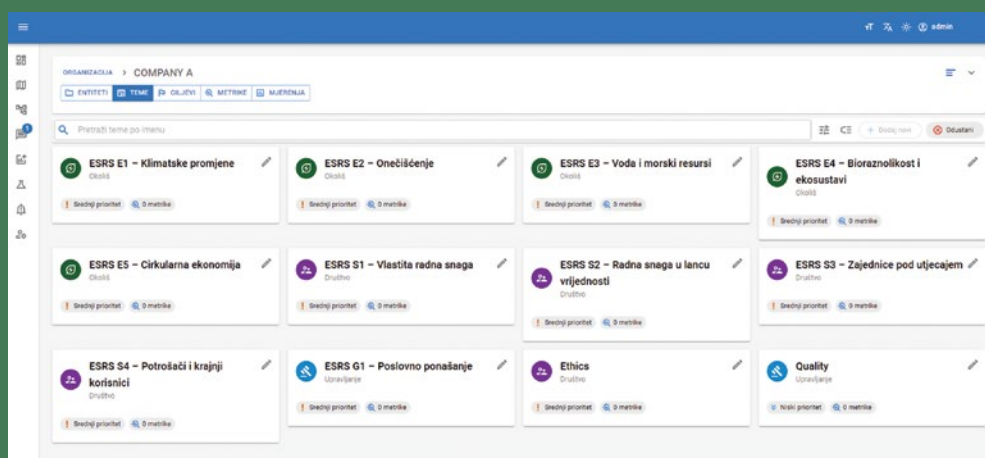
admin

ORGANIZACIJA > COMPANY A

ENTITETI TEME CILJEVI METRIKE MJERENJA

Pretraži teme po imenu

+ Dodaj novi Odustani

ESRS E1 – Klimatske promjene
Okoliš
Srednji prioritet 0 metrike

ESRS E2 – Onečišćenje
Okoliš
Srednji prioritet 0 metrike

ESRS E3 – Voda i morski resursi
Okoliš
Srednji prioritet 0 metrike

ESRS E4 – Bioraznolikost i ekosustavi
Okoliš
Srednji prioritet 0 metrike

ESRS E5 – Cirkularna ekonomija
Okoliš
Srednji prioritet 0 metrike

ESRS S1 – Vlastita radna snaga
Društvo
Srednji prioritet 0 metrike

ESRS S2 – Radna snaga u lancu vrijednosti
Društvo
Srednji prioritet 0 metrike

ESRS S3 – Zajednice pod utjecajem
Društvo
Srednji prioritet 0 metrike

ESRS S4 – Potrošači i krajnji korisnici
Društvo
Srednji prioritet 0 metrike

ESRS G1 – Poslovno ponašanje
Upravljanje
Srednji prioritet 0 metrike

Ethics
Društvo
Srednji prioritet 0 metrike

Quality
Upravljanje
Niski prioritet 0 metrike